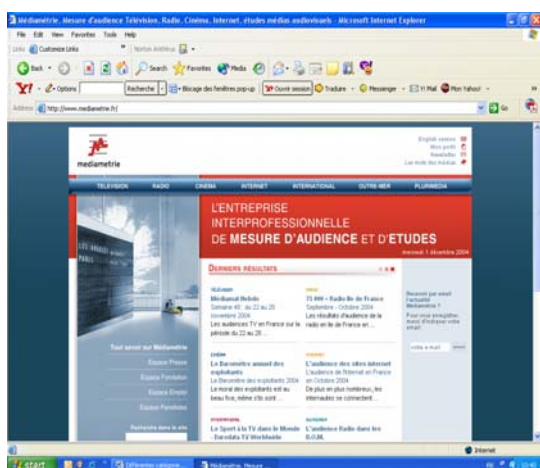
Médiamétrie, Mesure d'audience Télévision, Radio, Cinéma, Internet, études médias audiovisuels - Microsoft Internet Explorer

File Edit View Favorites Tools Help

Links Customize Links Norton AntiVirus

Back Search Favorites Media

Y! Options Recherche Blocage des fenêtres pop-up Ouvrir session Traduire Messenger Y! Mail Mon Yahoo!

Address http://www.mediametrie.fr/ Go

English version
Mon profil
Newsletter
Les mots des médias

médiamétrie

TÉLÉVISION RADIO CINÉMA INTERNET INTERNATIONAL OUTRE-MER PLURIMÉDIA

L'ENTREPRISE INTERPROFESSIONNELLE DE MESURE D'AUDIENCE ET D'ETUDES

mercredi 1 décembre 2004

DERNIERS RÉSULTATS

TÉLÉVISION
Médiamat Hebdo
Semaine 47 : du 22 au 28 novembre 2004
Les audiences TV en France sur la période du 22 au 28 ...

RADIO
75 000 - Radio Ile de France
Septembre - Octobre 2004
Les résultats d'audience de la radio en Ile de France en ...

CINÉMA
Le Baromètre annuel des exploitants
Le Baromètre des exploitants 2004
Le moral des exploitants est au beau fixe, même s'ils sont ...

INTERNET
L'audience des sites internet
L'audience de l'Internet en France en Octobre 2004
De plus en plus nombreux, les internautes se connectent ...

INTERNATIONAL
Le Sport à la TV dans le Monde - Eurodata TV Worldwide

OUTRE-MER
L'audience Radio dans les D.O.M.

Recevoir par email l'actualité Médiamétrie !
Pour vous enregistrer, merci d'indiquer votre email

votre e-mail

Tout savoir sur Médiamétrie
Espace Presse
Espace Fondation
Espace Emploi
Espace Panélistes

Internet

start Médiamétrie, Mesure